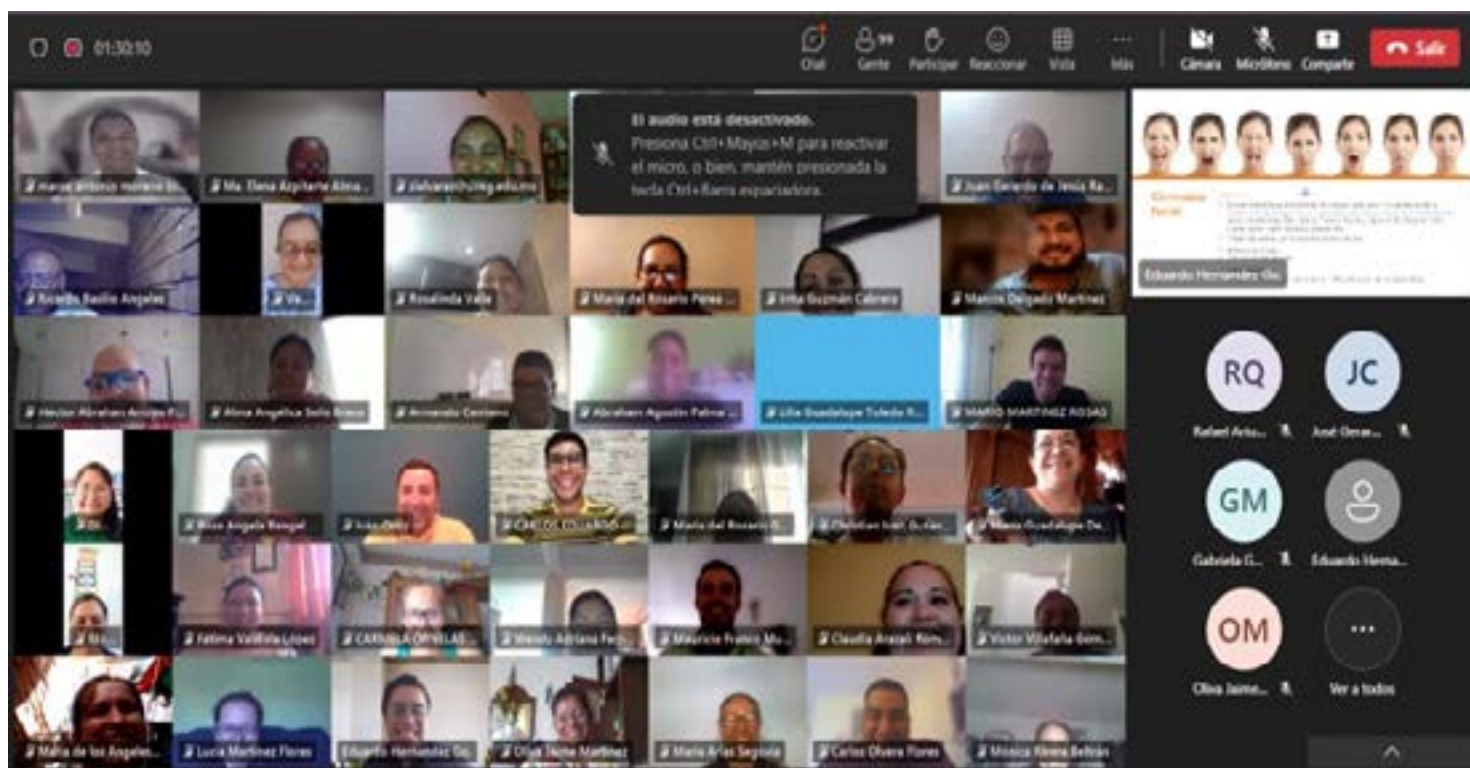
01:30:10

Chat
99 Gente
Participar
Reaccionar
Vista
Más
Cámara
Micrófono
Compartir
Salir

El audio está desactivado.
Presiona Ctrl+Mayús+M para reactivar el micro, o bien, mantén presionada la tecla Ctrl+Barra espaciadora.

marco antonio moreno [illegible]
Ma. Elena Azpitarte Alma...
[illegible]
Juan Gerardo de Jesús Ra...
Ricardo Badillo Angeles
Ve...
Rosalinda Valle
María del Rosario Pérez ...
Irma Guzmán Cabrera
Marcos Delgado Martínez
Hector Abraham Acosta P...
Alma Angélica Solis Bravo
Armando Centeno
Abraham Agustín Palma ...
Lilia Guadalupe Toledo R...
MARIO MARTINEZ ROSAS
Bl...
Rosa Angela Rengel
Iván Peña
CHELOS EDUARDO...
María del Rosario B...
Christian Iván Guillen...
María Guadalupe De...
Mi...
Fátima Valdivia López
CARMELA OFVELAS...
Wendy Adriana Fer...
Mauricio Franco Mu...
Claudia Anabel Rom...
Víctor Villafaña Gom...
María de los Angeles...
Lucía Martínez Flores
Eduardo Hernández Go...
Olivia Jaime Martínez
María Arias Segovia
Carlos Olvera Flores
Mónica Rivera Beltrán

Eduardo Hernández Go...

RQ
Rafael Aria...
JC
José Gera...
GM
Gabriela G...
Eduardo Herna...
OM
Oliva Jaime...
...
Ver a todos